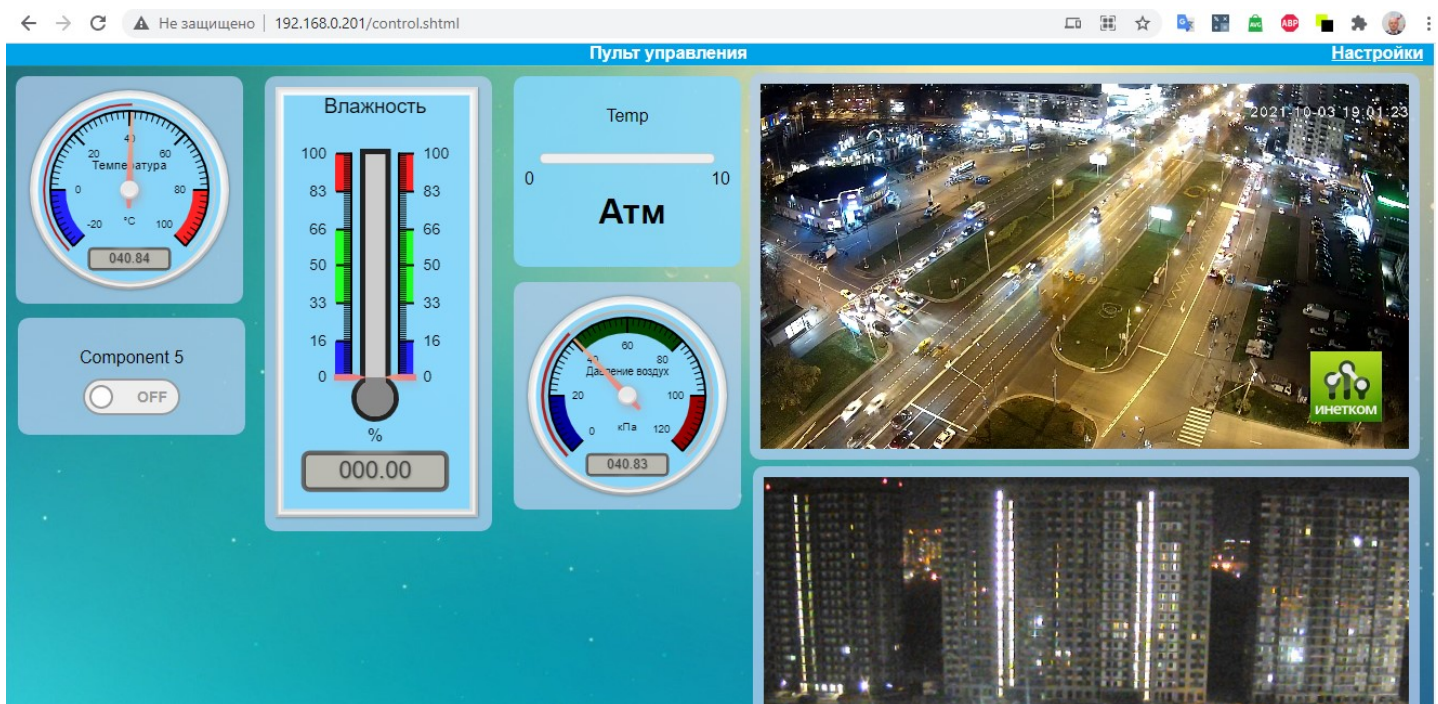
Не защищено | 192.168.0.201/control.shtml

Пульт управления

Настройки

40
20 60
Температура
0 80
-20 °C 100
040.84

Component 5
OFF

Влажность
100 100
83 83
66 66
50 50
33 33
16 16
0 0
%
000.00

Temp
0 10
Атм

60
40 80
Давление воздух
20 100
0 кПа 120
040.83

2021-10-03 19:01:23

ИНЕТКОМ